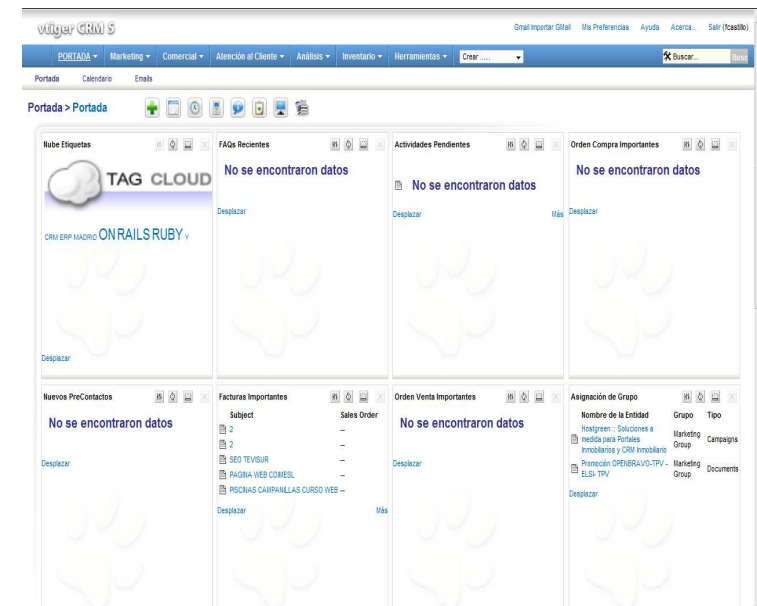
vtiger CRM 5

Gmail Importar GMail Mis Preferencias Ayuda Acerca... Salir (fcastillo)

PORTADA ▾ Marketing ▾ Comercial ▾ Atención al Cliente ▾ Análisis ▾ Inventario ▾ Herramientas ▾ Crear ..... Buscar... Busc

Portada Calendario Emails

Portada > Portada

Nube Etiquetas

TAG CLOUD

CRM ERP MADRID ON RAILS RUBY Y

Desplazar

FAQs Recientes

No se encontraron datos

Desplazar

Actividades Pendientes

No se encontraron datos

Desplazar Más

Orden Compra Importantes

No se encontraron datos

Desplazar

Nuevos PreContactos

No se encontraron datos

Desplazar

Facturas Importantes

| Subject | Sales Order |
|---|---|
| 2 | -- |
| 2 | -- |
| SEO TEVISUR | -- |
| PAGINA WEB COMESL | -- |
| PISCINAS CAMPANILLAS CURSO WEB | -- |

Desplazar Más

Orden Venta Importantes

No se encontraron datos

Desplazar

Asignación de Grupo

| Nombre de la Entidad | Grupo | Tipo |
|---|---|---|
| Hostgreen :: Soluciones a medida para Portales Inmobiliarios y CRM Inmobiliario | Marketing Group | Campaigns |
| Promoción OPENBRAVO-TPV - ELSI- TPV | Marketing Group | Documents |

Desplazar